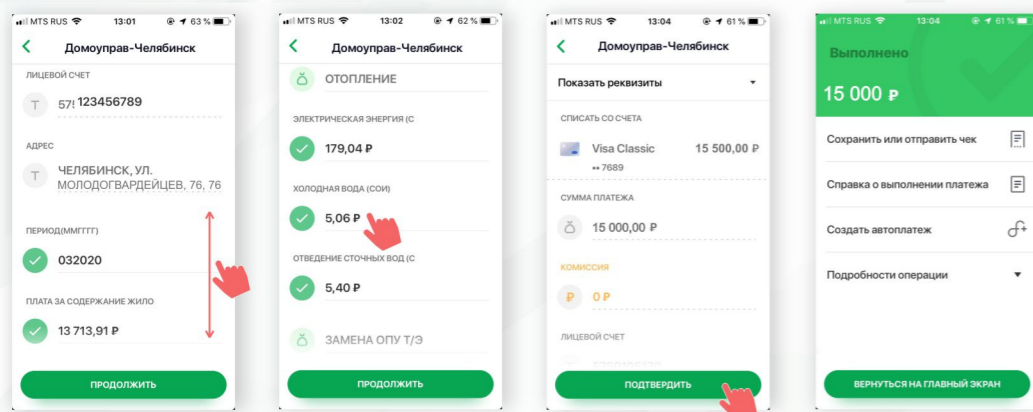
MTS RUS 13:01 63 %

Домоуправ-Челябинск

ЛИЦЕВОЙ СЧЕТ

Т 57! 123456789

АДРЕС

Т ЧЕЛЯБИНСК, УЛ. МОЛОДОГВАРДЕЙЦЕВ, 76, 76

ПЕРИОД(ММГГГГ)

032020

ПЛАТА ЗА СОДЕРЖАНИЕ ЖИЛО

13 713,91 ₽

ПРОДОЛЖИТЬ

MTS RUS 13:02 62 %

Домоуправ-Челябинск

ОТОПЛЕНИЕ

ЭЛЕКТРИЧЕСКАЯ ЭНЕРГИЯ (С

179,04 ₽

ХОЛОДНАЯ ВОДА (СОИ)

5,06 ₽

ОТВЕДЕНИЕ СТОЧНЫХ ВОД (С

5,40 ₽

ЗАМЕНА ОПУ Т/Э

ПРОДОЛЖИТЬ

MTS RUS 13:04 61 %

Домоуправ-Челябинск

Показать реквизиты

СПИСАТЬ СО СЧЕТА

Visa Classic 15 500,00 ₽
•• 7689

СУММА ПЛАТЕЖА

15 000,00 ₽

КОМИССИЯ

0 ₽

ЛИЦЕВОЙ СЧЕТ

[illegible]

ПОДТВЕРДИТЬ

MTS RUS 13:04 61 %

Выполнено

15 000 ₽

Сохранить или отправить чек

Справка о выполнении платежа

Создать автоплатеж

Подробности операции

ВЕРНУТЬСЯ НА ГЛАВНЫЙ ЭКРАН